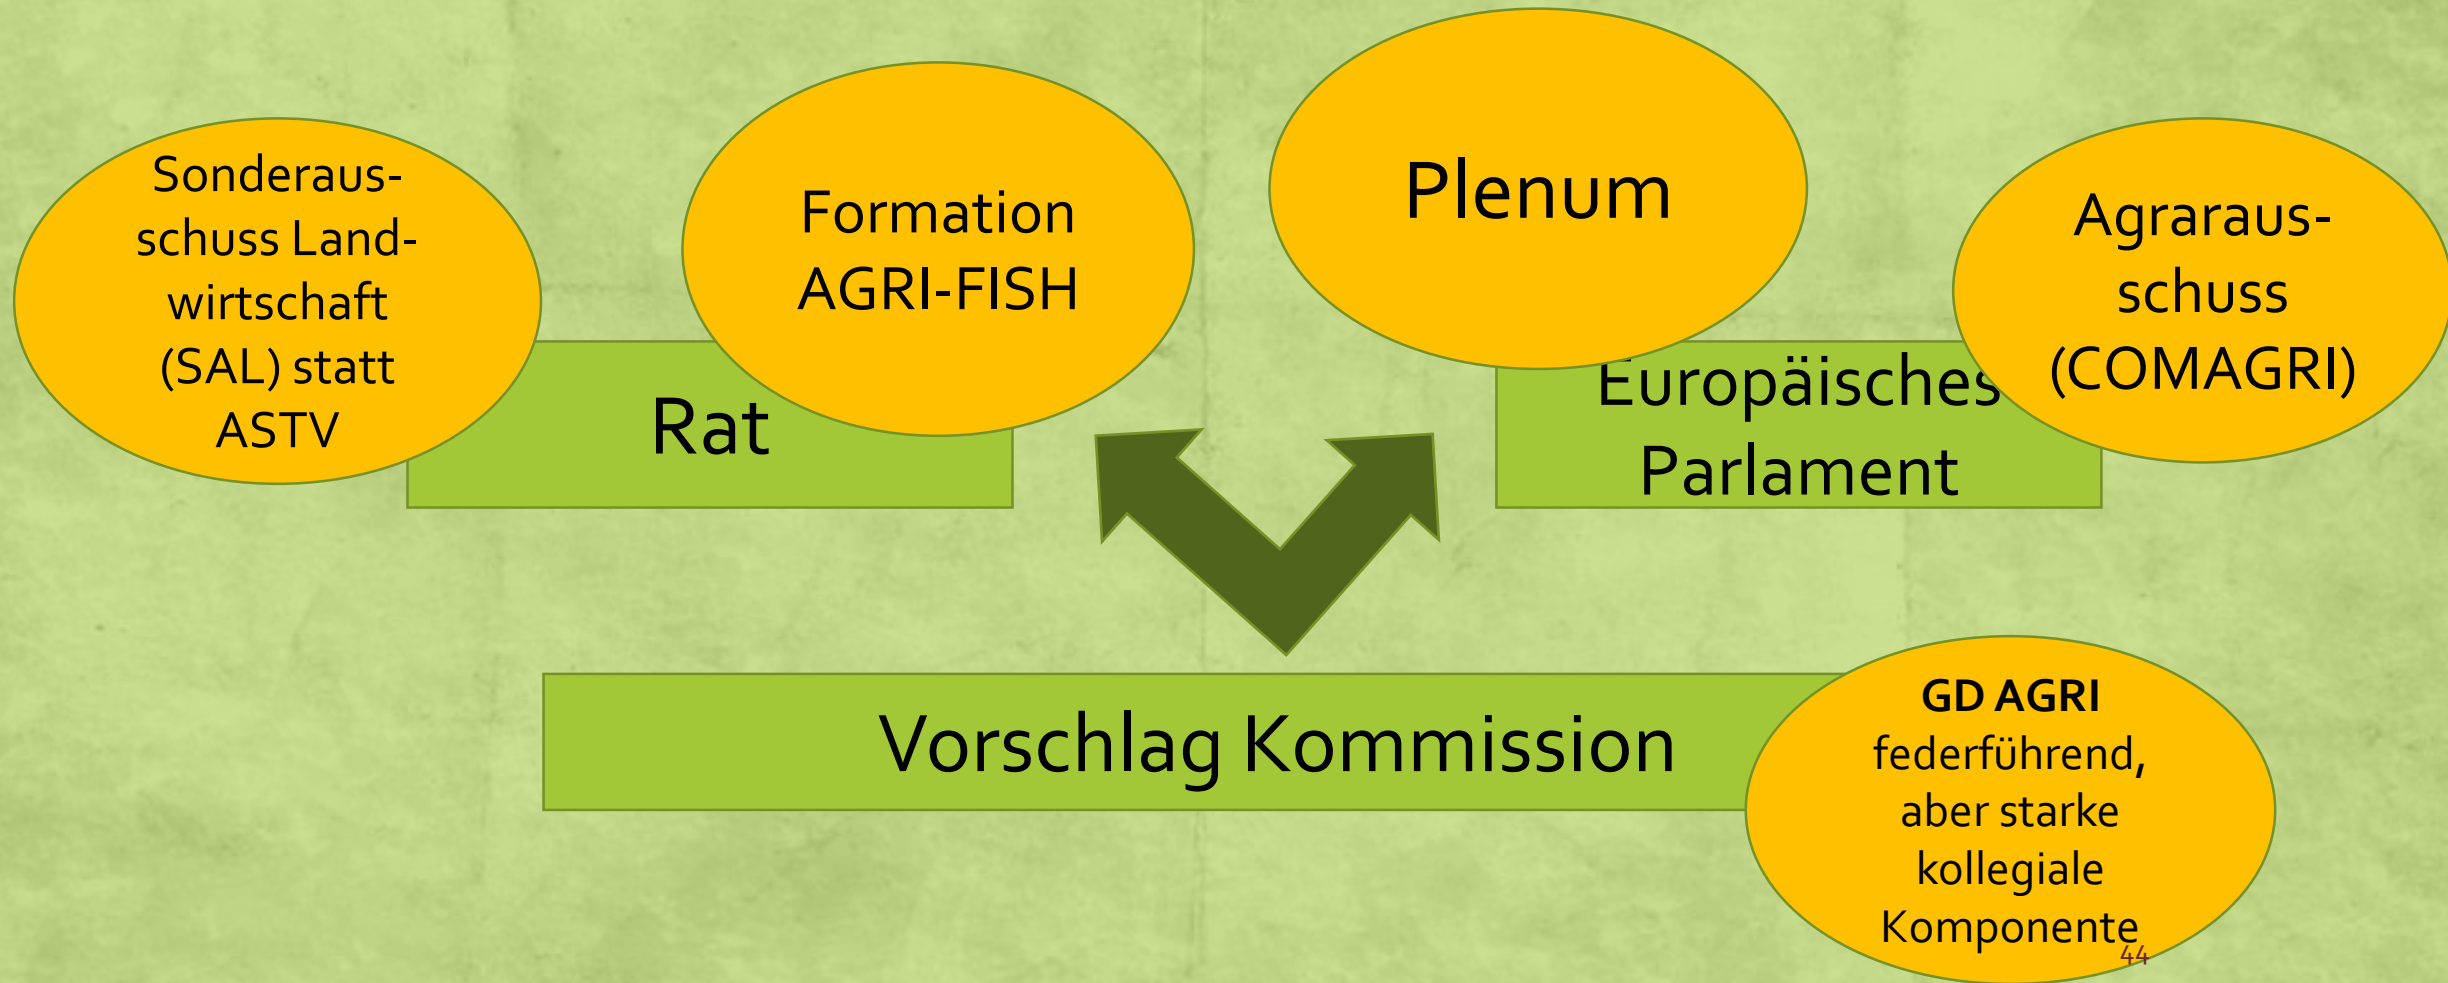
Sonderausschuss Landwirtschaft (SAL) statt ASTV

Formation AGRI-FISH

Rat

Plenum

Agrarausschuss (COMAGRI)

Europäisches Parlament

Vorschlag Kommission

**GD AGRI** federführend, aber starke kollegiale Komponente

44